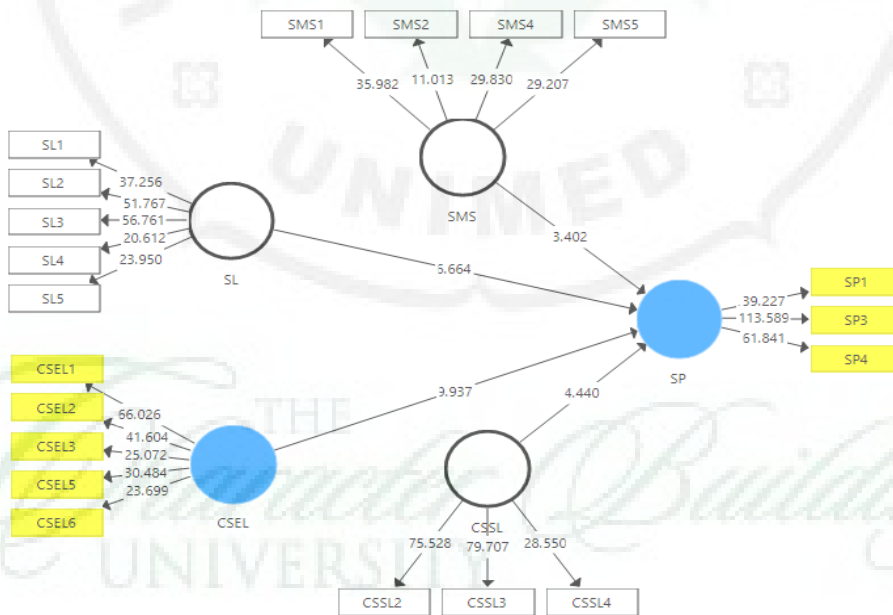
SMS1
SMS2
SMS4
SMS5
35.982
11.013
29.830
29.207
SMS
SL1
SL2
SL3
SL4
SL5
37.256
51.767
56.761
20.612
23.950
SL
3.402
5.664
SP1
SP3
SP4
39.227
113.589
61.841
SP
CSEL1
CSEL2
CSEL3
CSEL5
CSEL6
66.026
41.604
25.072
30.484
23.699
CSEL
3.937
4.440
CSSL
75.528
79.707
28.550
CSSL2
CSSL3
CSSL4
UNIMED
THE
UNIVERSITY